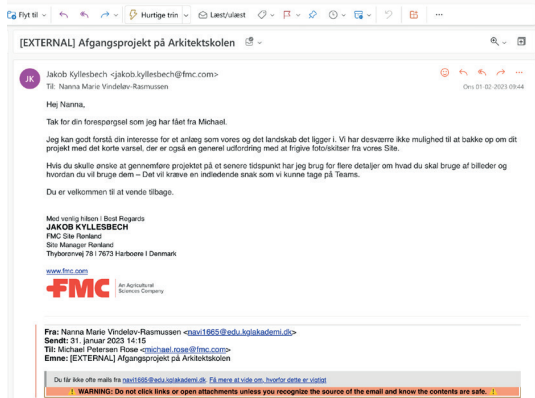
Flyt til | Hurtige trin | Læst/ulæst

[EXTERNAL] Afgangsprojekt på Arkitektskolen

JK Jakob Kyllesbech <jakob.kyllesbech@fmc.com>
Til: Nanna Marie Vindeløv-Rasmussen
Ons 01-02-2023 09:44

Hej Nanna,

Tak for din forespørgsel som jeg har fået fra Michael.

Jeg kan godt forstå din interesse for et anlæg som vores og det landskab det ligger i. Vi har desværre ikke mulighed til at bakke op om dit projekt med det korte varsel, der er også en generel udfordring med at frigive foto/skitser fra vores Site.

Hvis du skulle ønske at gennemføre projektet på et senere tidspunkt har jeg brug for flere detaljer om hvad du skal bruge af billeder og hvordan du vil bruge dem – Det vil kræve en indledende snak som vi kunne tage på Teams.

Du er velkommen til at vende tilbage.

Med venlig hilsen | Best Regards
JAKOB KYLLESBECH
FMC Site Rønland
Site Manager Rønland
Thyborønvej 78 | 7673 Harboøre | Denmark

www.fmc.com

FMC An Agricultural Sciences Company

Fra: Nanna Marie Vindeløv-Rasmussen <navi1665@edu.kglakademi.dk>
Sendt: 31. januar 2023 14:15
Til: Michael Petersen Rose <michael.rose@fmc.com>
Emne: [EXTERNAL] Afgangsprojekt på Arkitektskolen

Du får ikke ofte mails fra navi1665@edu.kglakademi.dk. Få mere at vide om, hvorfor dette er vigtigt

WARNING: Do not click links or open attachments unless you recognize the source of the email and know the contents are safe.